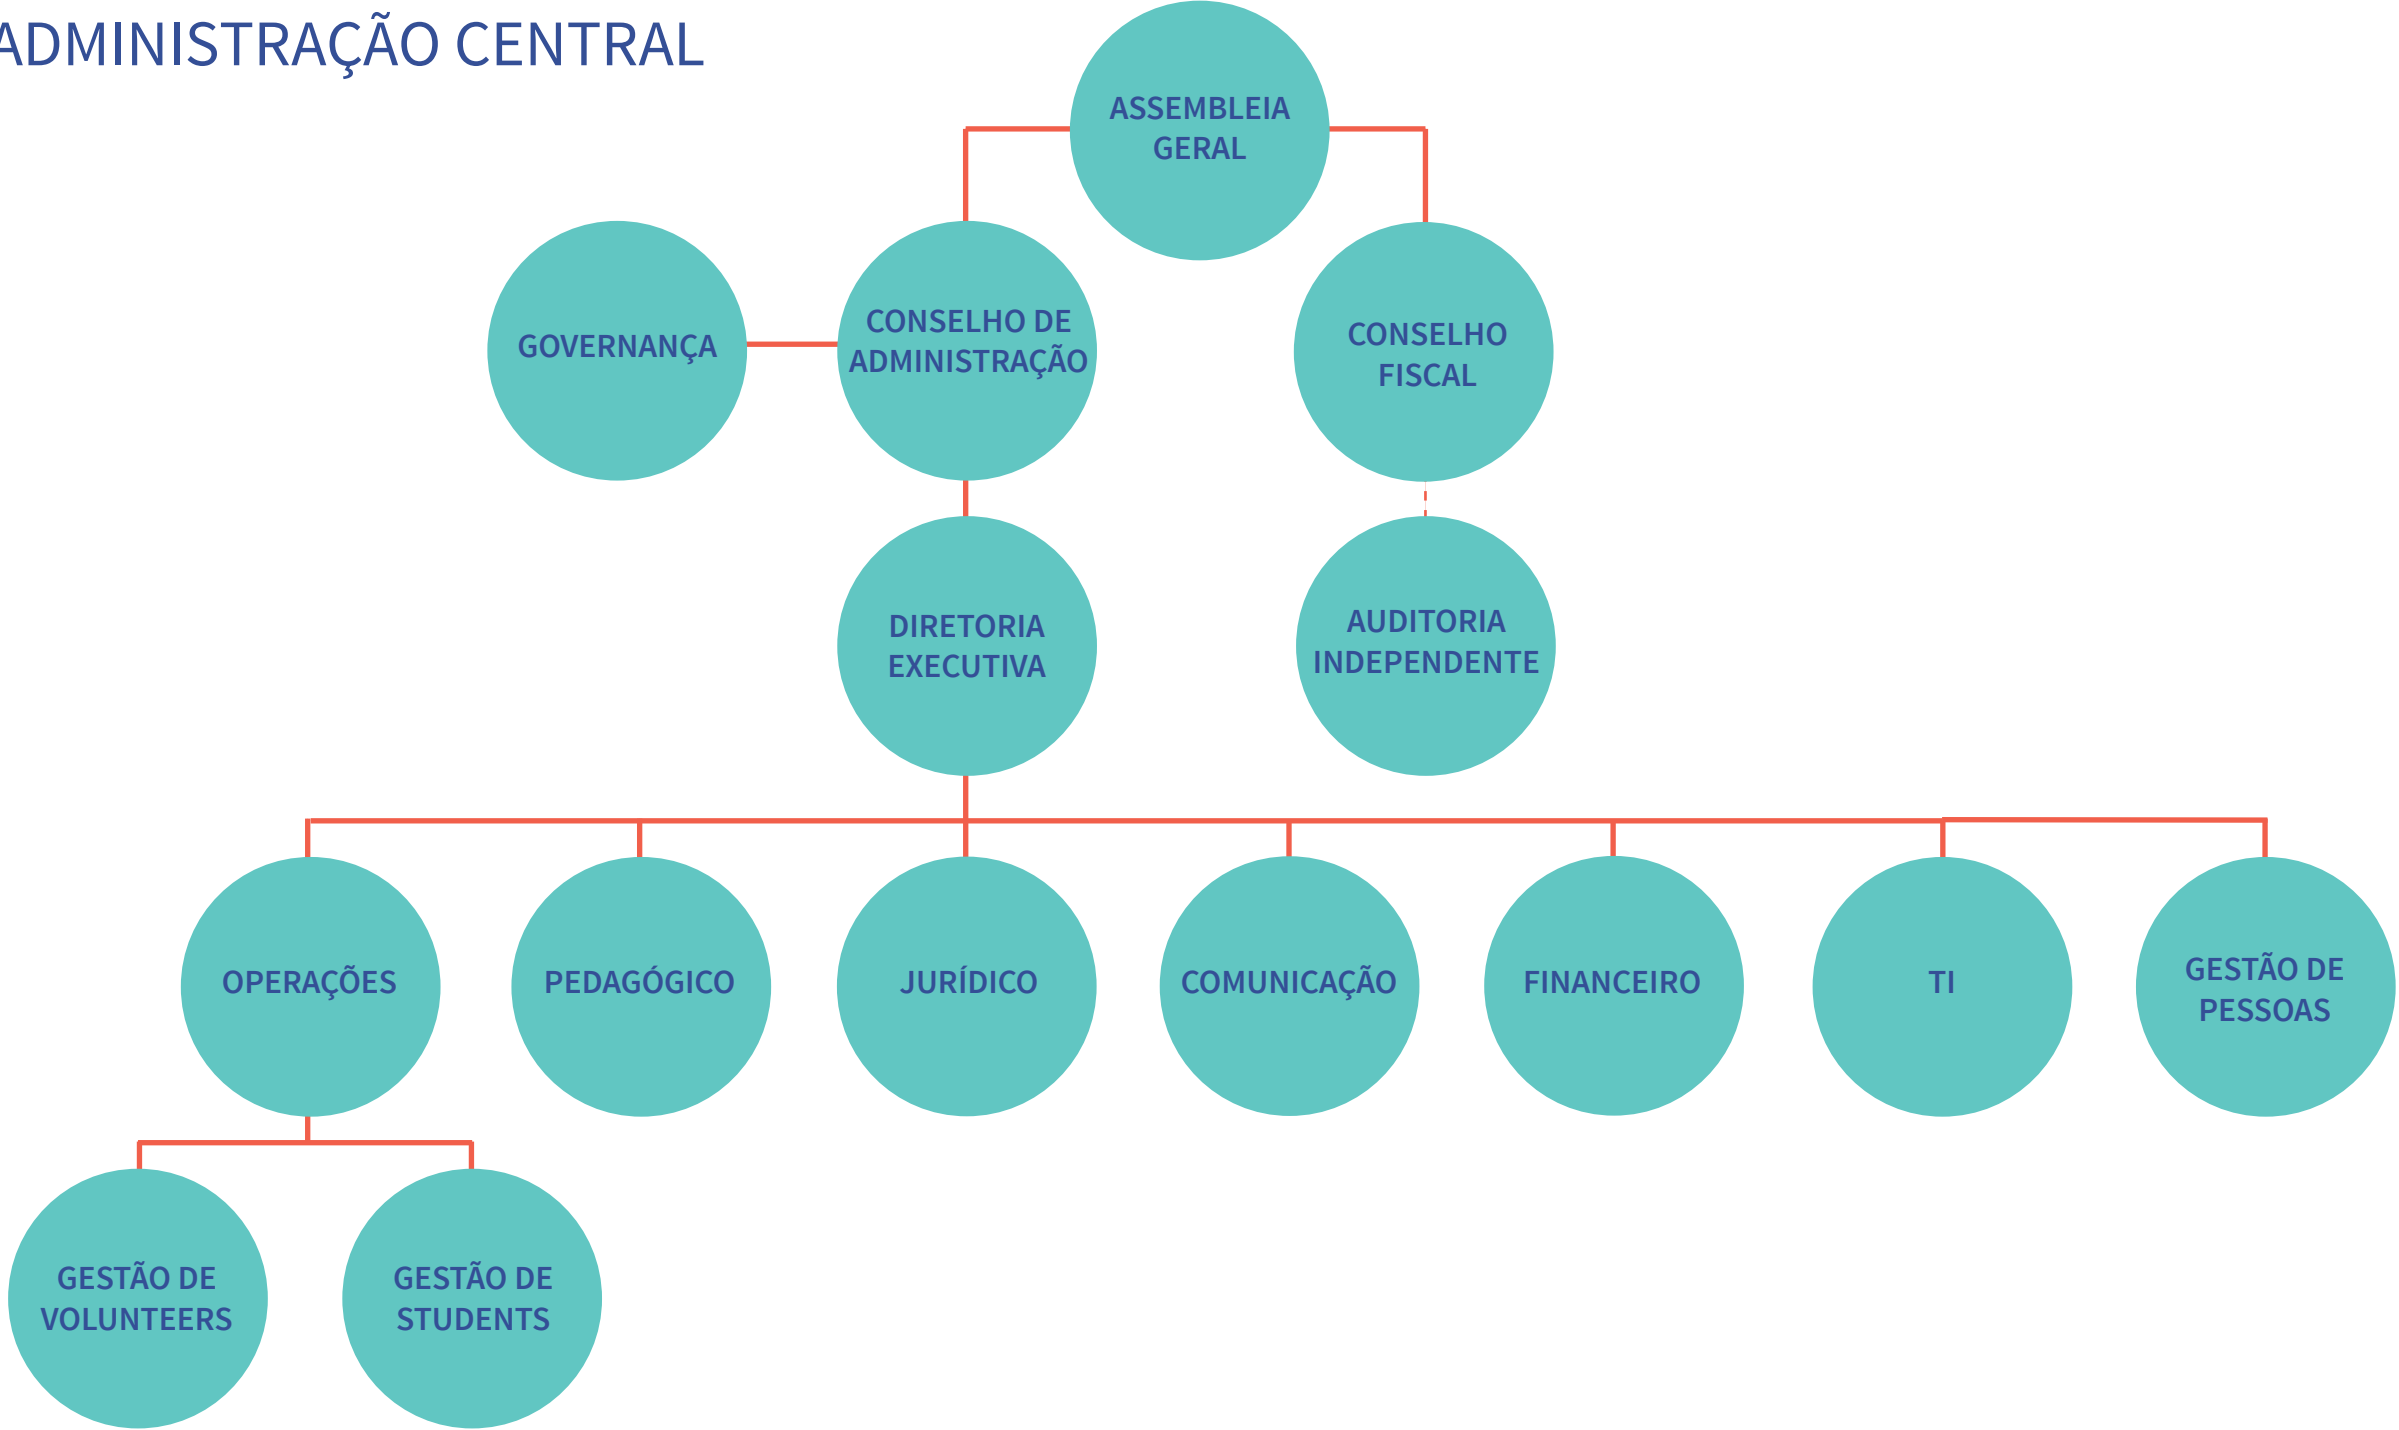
ADMINISTRAÇÃO CENTRAL

ASSEMBLEIA GERAL

GOVERNANÇA

CONSELHO DE ADMINISTRAÇÃO

CONSELHO FISCAL

DIRETORIA EXECUTIVA

AUDITORIA INDEPENDENTE

OPERAÇÕES

PEDAGÓGICO

JURÍDICO

COMUNICAÇÃO

FINANCEIRO

TI

GESTÃO DE PESSOAS

GESTÃO DE VOLUNTEERS

GESTÃO DE STUDENTS